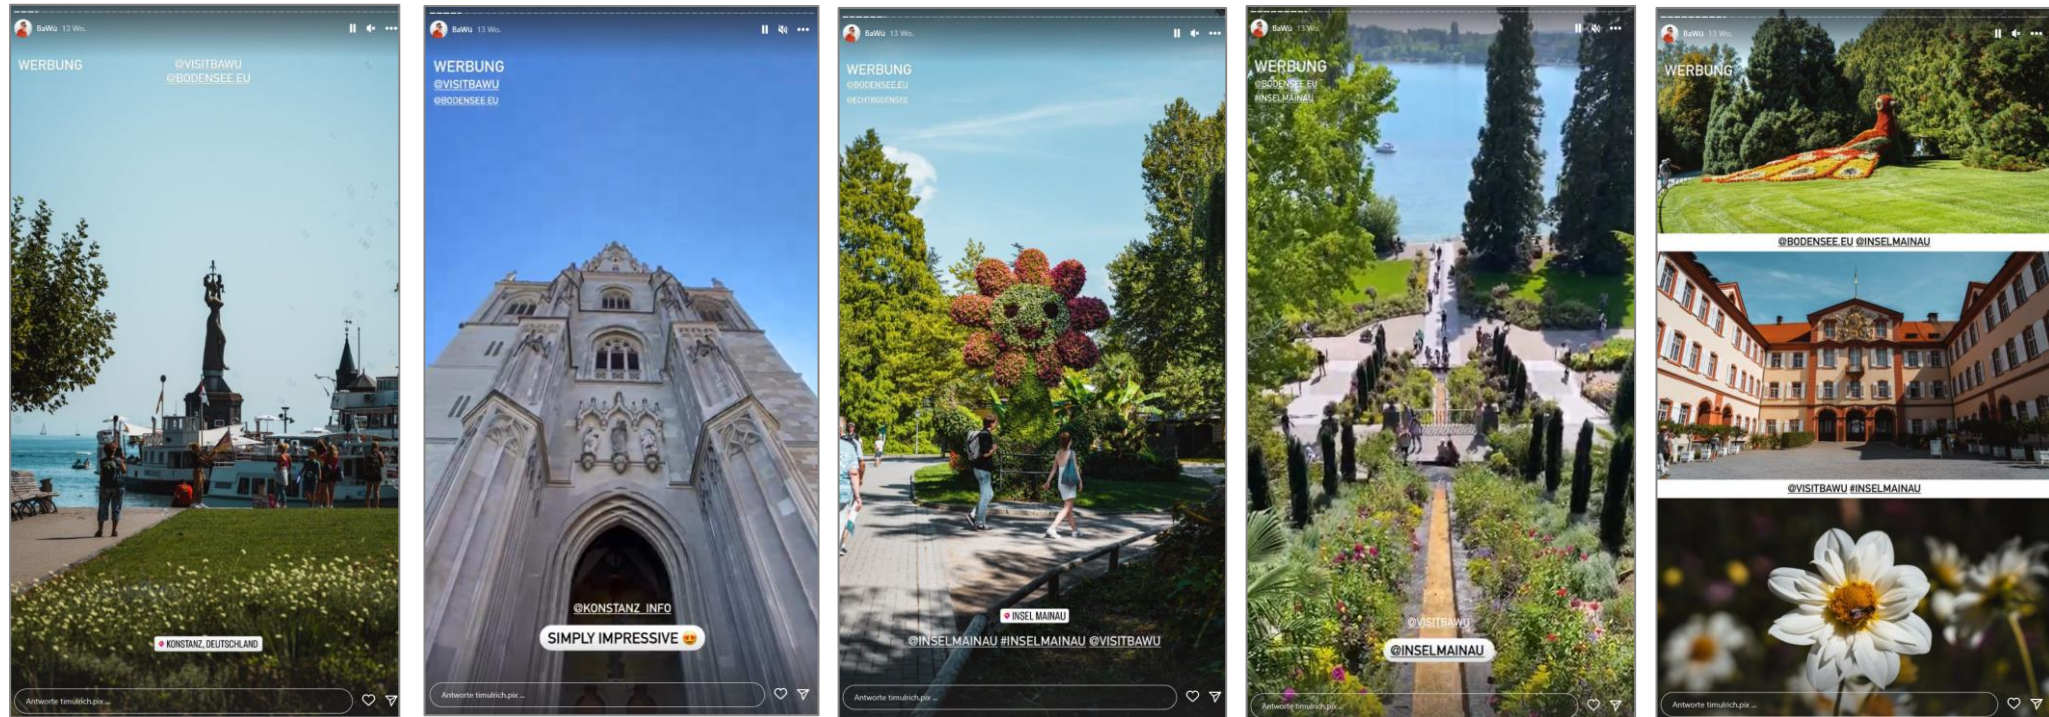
BaWü 13 Wo.

WERBUNG

@VISITBAWU
@BODENSEE.EU

KONSTANZ, DEUTSCHLAND

Antworte timulrich.pix ...

BaWü 13 Wo.

WERBUNG
@VISITBAWU
@BODENSEE.EU

@KONSTANZ_INFO

SIMPLY IMPRESSIVE 😍

Antworte timulrich.pix ...

BaWü 13 Wo.

WERBUNG
@BODENSEE.EU
#ECHTBODENSEE

INSEL MAINAU

@INSELMAINAU #INSELMAINAU @VISITBAWU

Antworte timulrich.pix ...

BaWü 13 Wo.

WERBUNG
@BODENSEE.EU
#INSELMAINAU

@VISITBAWU

@INSELMAINAU

Antworte timulrich.pix ...

BaWü 13 Wo.

WERBUNG

@BODENSEE.EU @INSELMAINAU

@VISITBAWU #INSELMAINAU

Antworte timulrich.pix ...